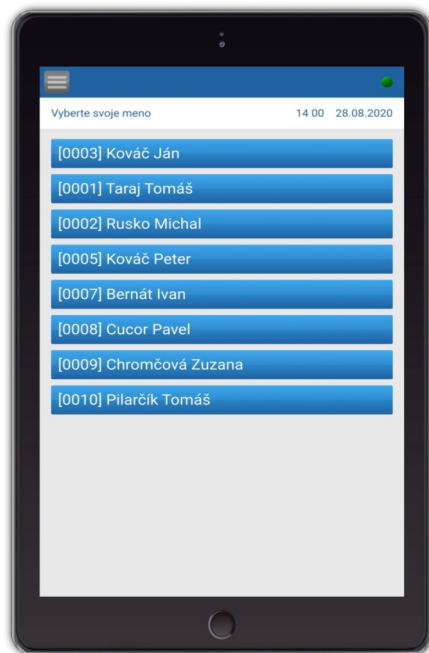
Vyberte svoje meno

14 00 28.08.2020

[0003] Kováč Ján

[0001] Taraj Tomáš

[0002] Rusko Michal

[0005] Kováč Peter

[0007] Bernát Ivan

[0008] Cucor Pavel

[0009] Chromčová Zuzana

[0010] Pilarčík Tomáš